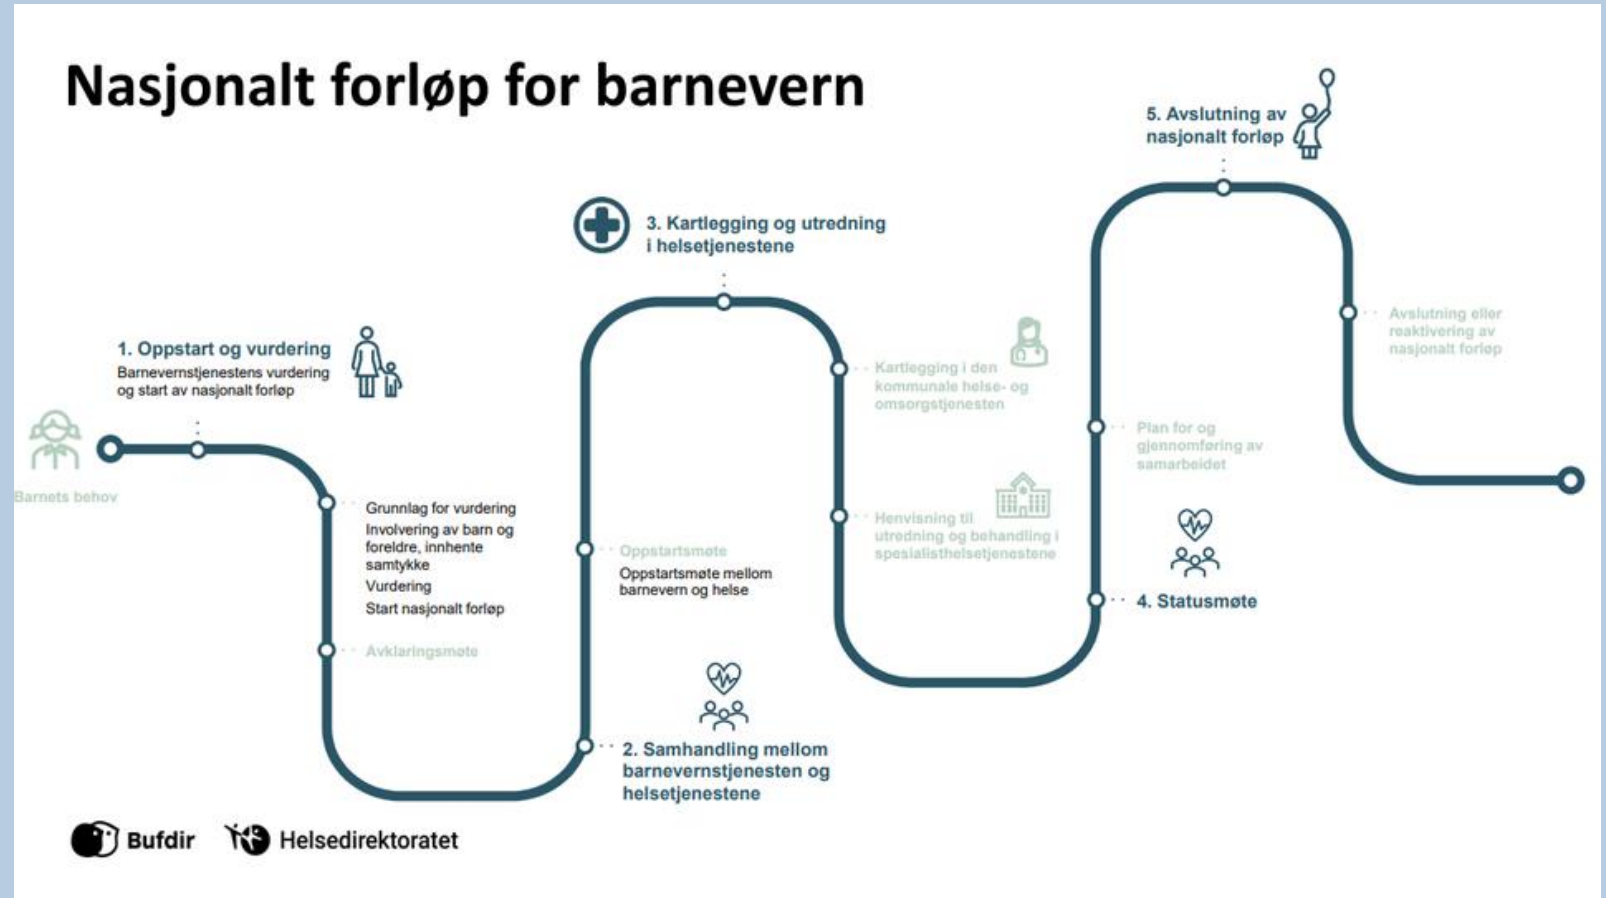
Nasjonalt forløp for barnevern

Barnets behov

1. Oppstart og vurdering
Barnevernstjenestens vurdering og start av nasjonalt forløp

Grunnlag for vurdering
Involvering av barn og foreldre, innhente samtykke
Vurdering
Start nasjonalt forløp

Avklaringsmøte

2. Samhandling mellom barnevernstjenesten og helsetjenestene

Oppstartsmøte
Oppstartsmøte mellom barnevern og helse

3. Kartlegging og utredning i helsetjenestene

Kartlegging i den kommunale helse- og omsorgstjenesten

Henvisning til utredning og behandling i spesialisthelsetjenestene

4. Statusmøte

Plan for og gjennomføring av samarbeidet

5. Avslutning av nasjonalt forløp

Avslutning eller reaktivering av nasjonalt forløp

Bufdir
Helsedirektoratet